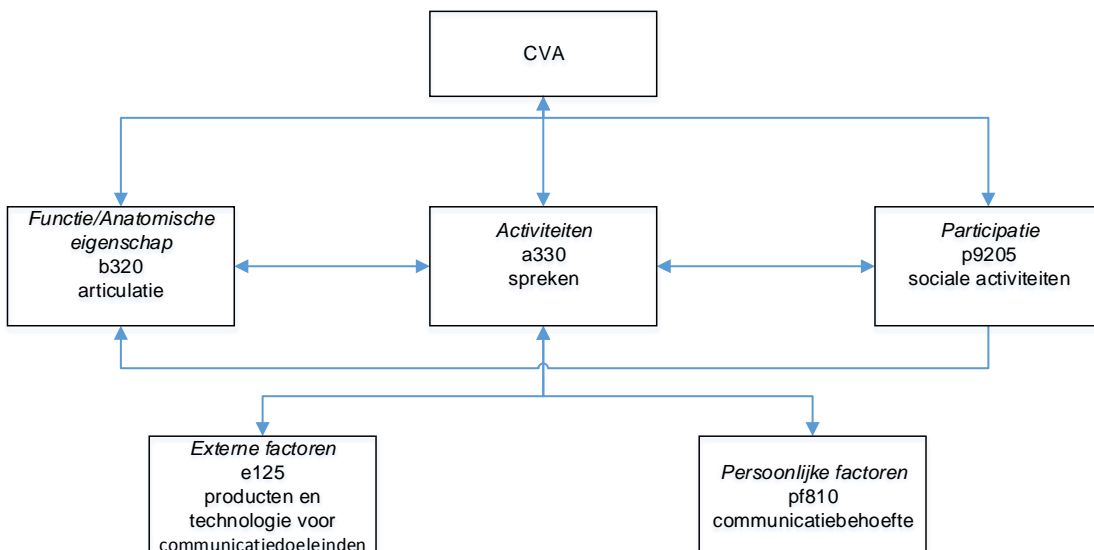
CVA

*Functie/Anatomische eigenschap*
b320
articulatie

*Activiteiten*
a330
spreken

*Participatie*
p9205
sociale activiteiten

*Externe factoren*
e125
producten en technologie voor communicatiedoeleinden

*Persoonlijke factoren*
pf810
communicatiebehoefte